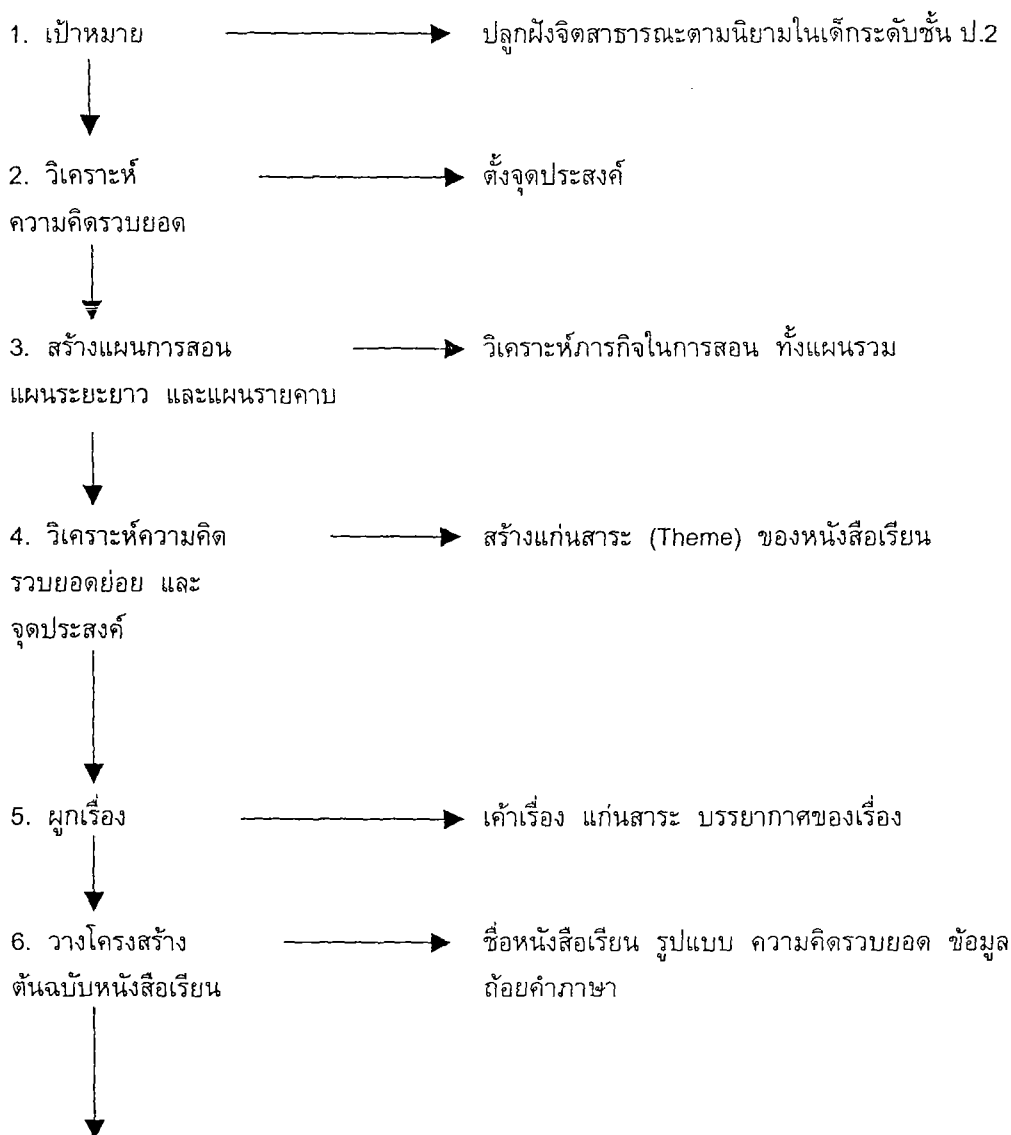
1. เป้าหมาย

ปลูกฝังจิตสาธารณะตามนิยามในเด็กระดับชั้น ป.2

2. วิเคราะห์ความคิดรวบยอด

ตั้งจุดประสงค์

3. สร้างแผนการสอน แผนระยะยาว และแผนรายคาบ

วิเคราะห์ภารกิจในการสอน ทั้งแผนรวม

4. วิเคราะห์ความคิดรวบยอดย่อย และจุดประสงค์

สร้างแก่นสาระ (Theme) ของหนังสือเรียน

5. ผูกเรื่อง

เค้าเรื่อง แก่นสาระ บรรยากาศของเรื่อง

6. วางโครงสร้างต้นฉบับหนังสือเรียน

ชื่อหนังสือเรียน รูปแบบ ความคิดรวบยอด ข้อมูล ถ้อยคำภาษา